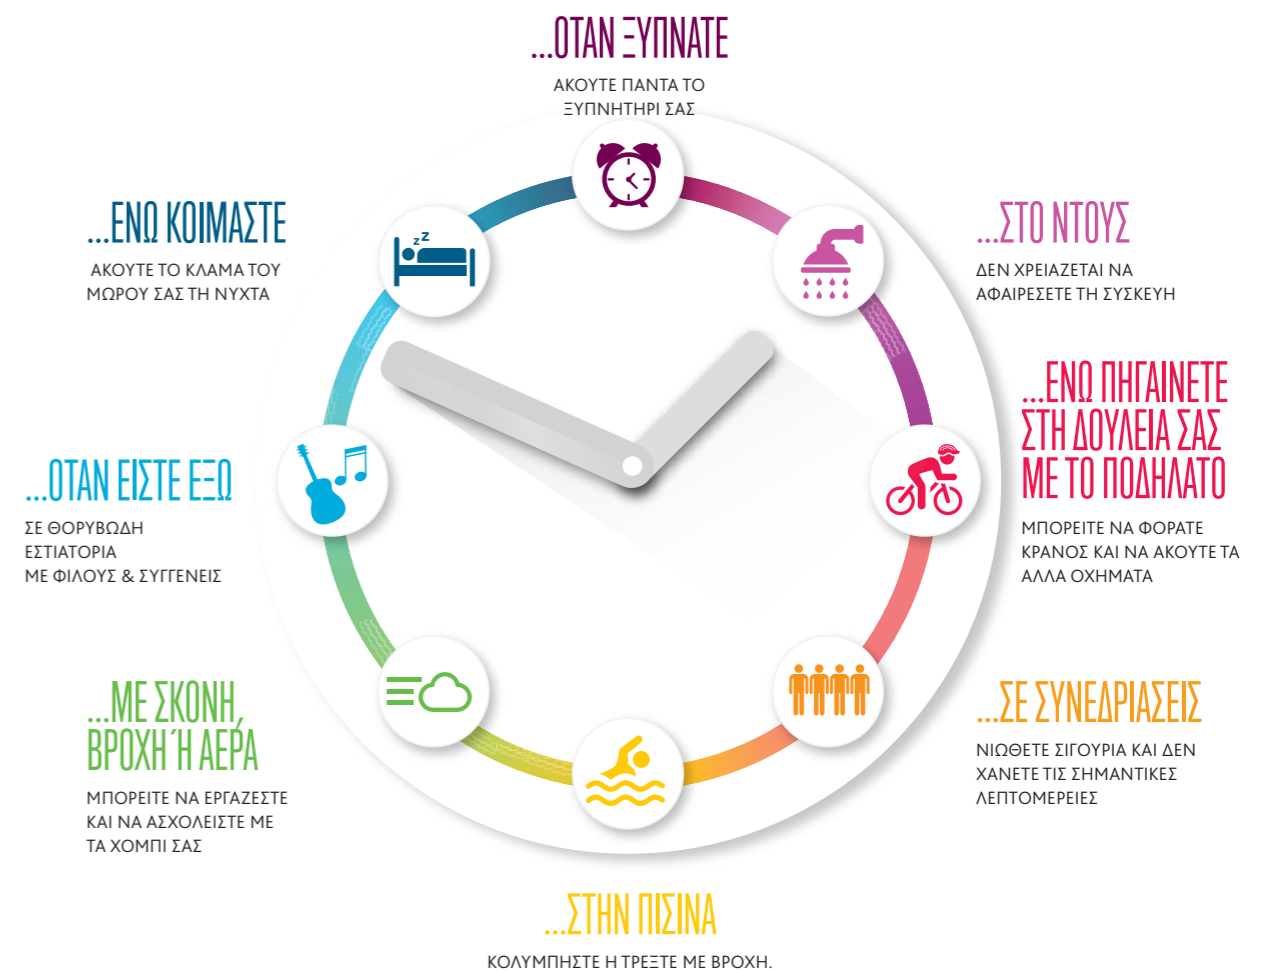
...ΟΤΑΝ ΞΥΠΝΑΤΕ

ΑΚΟΥΤΕ ΠΑΝΤΑ ΤΟ ΞΥΠΝΗΤΗΡΙ ΣΑΣ

...ΕΝΩ ΚΟΙΜΑΣΤΕ

ΑΚΟΥΤΕ ΤΟ ΚΛΑΜΑ ΤΟΥ ΜΩΡΟΥ ΣΑΣ ΤΗ ΝΥΧΤΑ

...ΣΤΟ ΝΤΟΥΣ

ΔΕΝ ΧΡΕΙΑΖΕΤΑΙ ΝΑ ΑΦΑΙΡΕΣΕΤΕ ΤΗ ΣΥΣΚΕΥΗ

...ΕΝΩ ΠΗΓΑΙΝΕΤΕ ΣΤΗ ΔΟΥΛΕΙΑ ΣΑΣ ΜΕ ΤΟ ΠΟΔΗΛΑΤΟ

ΜΠΟΡΕΙΤΕ ΝΑ ΦΟΡΑΤΕ ΚΡΑΝΟΣ ΚΑΙ ΝΑ ΑΚΟΥΤΕ ΤΑ ΑΛΛΑ ΟΧΗΜΑΤΑ

...ΟΤΑΝ ΕΙΣΤΕ ΕΞΩ

ΣΕ ΘΟΡΥΒΩΔΗ ΕΣΤΙΑΤΟΡΙΑ ΜΕ ΦΙΛΟΥΣ & ΣΥΓΓΕΝΕΙΣ

...ΜΕ ΣΚΟΝΗ, ΒΡΟΧΗ Ή ΑΕΡΑ

ΜΠΟΡΕΙΤΕ ΝΑ ΕΡΓΑΖΕΣΤΕ ΚΑΙ ΝΑ ΑΣΧΟΛΕΙΣΤΕ ΜΕ ΤΑ ΧΟΜΠΙ ΣΑΣ

...ΣΕ ΣΥΝΕΔΡΙΑΣΕΙΣ

ΝΙΩΘΕΤΕ ΣΙΓΟΥΡΙΑ ΚΑΙ ΔΕΝ ΧΑΝΕΤΕ ΤΙΣ ΣΗΜΑΝΤΙΚΕΣ ΛΕΠΤΟΜΕΡΕΙΕΣ

...ΣΤΗΝ ΠΙΣΙΝΑ

ΚΟΛΥΜΠΗΣΤΕ Η ΤΡΕΞΤΕ ΜΕ ΒΡΟΧΗ.